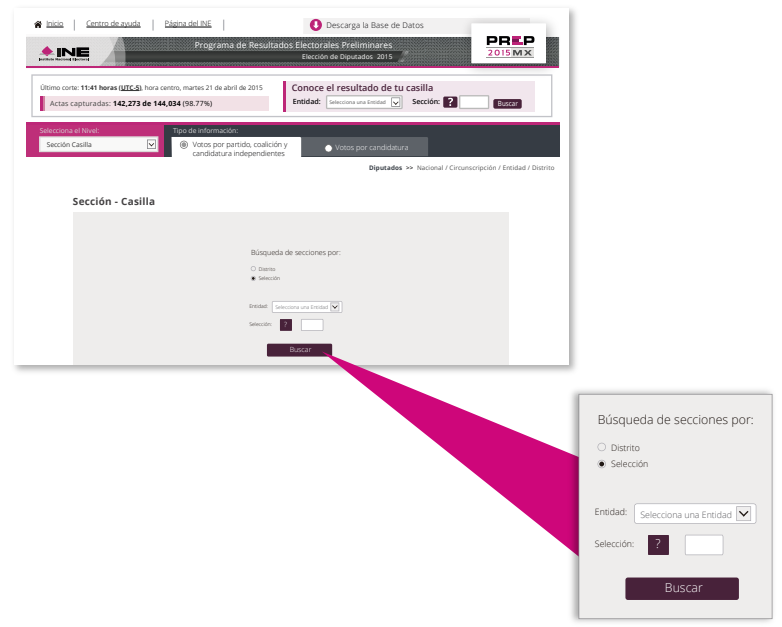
Inicio | Centro de ayuda | Página del INE |

Descarga la Base de Datos

INE Instituto Nacional Electoral

Programa de Resultados Electorales Preliminares

Elección de Diputados 2015

PREP 2015 MX

Último corte: 11:41 horas (UTC-5), hora centro, martes 21 de abril de 2015

Actas capturadas: 142,273 de 144,034 (98.77%)

Conoce el resultado de tu casilla

Entidad: Selecciona una Entidad Sección: ? Buscar

Selecciona el Nivel:

Sección Casilla

Tipo de información:

Votos por partido, coalición y candidatura independientes

Votos por candidatura

Diputados >> Nacional / Circunscripción / Entidad / Distrito

Sección - Casilla

Búsqueda de secciones por:

Distrito

Selección

Entidad: Selecciona una Entidad

Selección: ?

Buscar

Búsqueda de secciones por:

Distrito

Selección

Entidad: Selecciona una Entidad

Selección: ?

Buscar